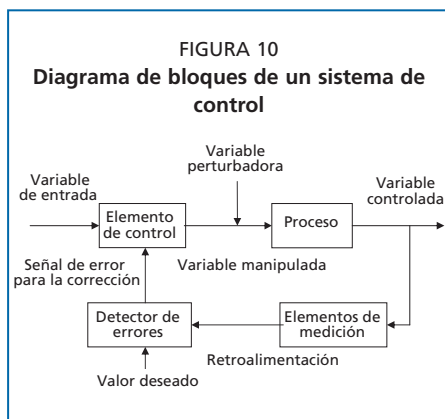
FIGURA 10
**Diagrama de bloques de un sistema de control**

Variable de entrada

Elemento de control

Variable perturbadora

Proceso

Variable controlada

Señal de error para la corrección

Variable manipulada

Detector de errores

Elementos de medición

Retroalimentación

Valor deseado